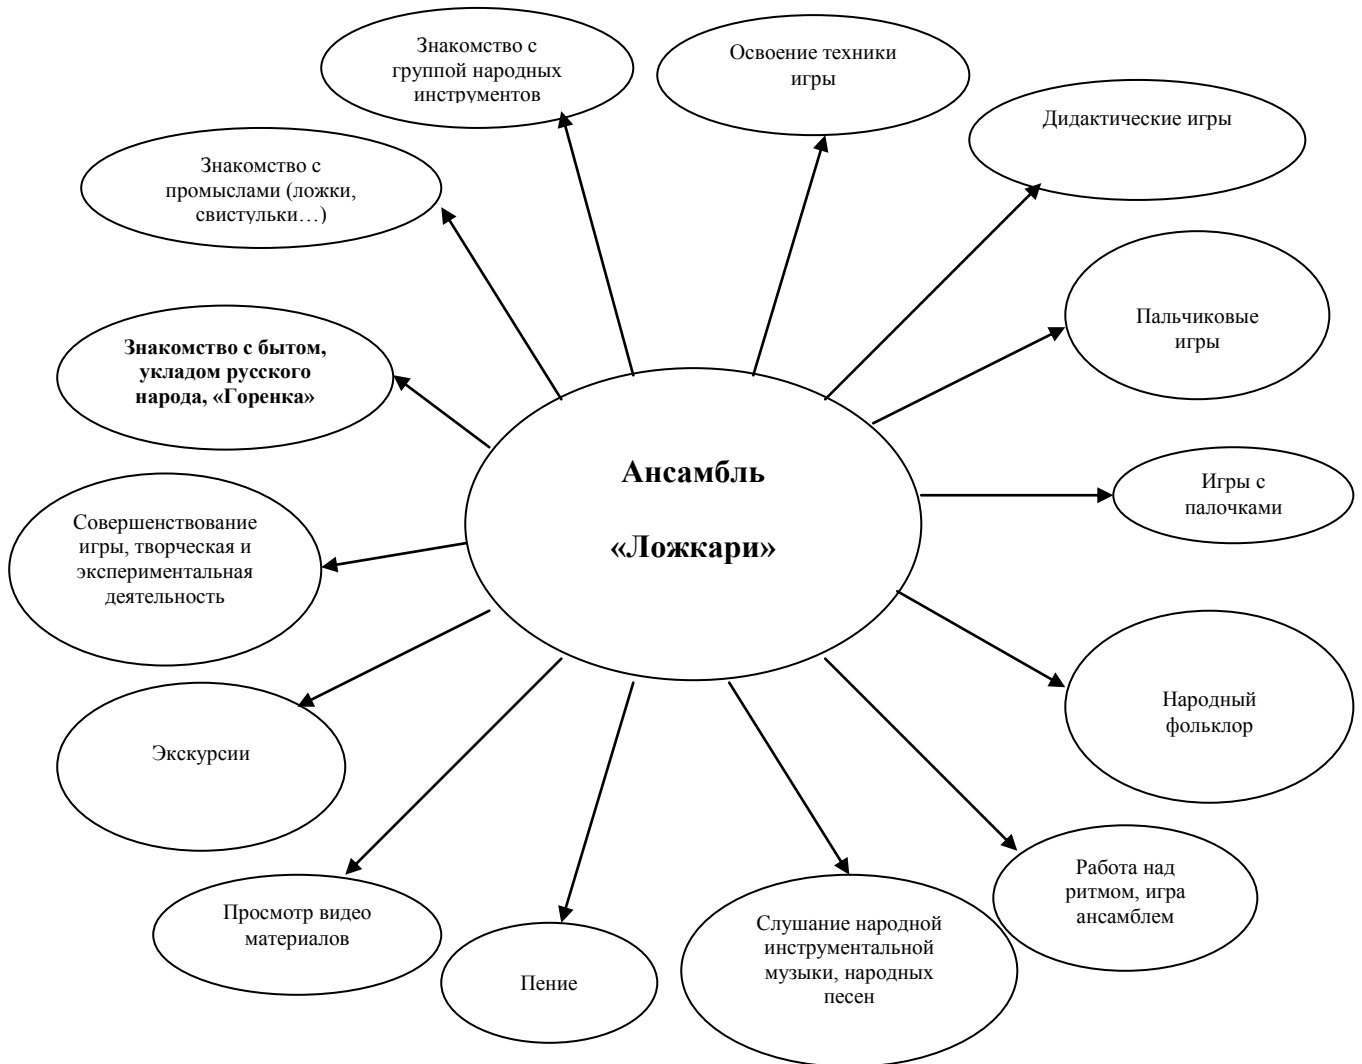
Знакомство с группой народных инструментов

Освоение техники игры

Дидактические игры

Знакомство с промыслами (ложки, свистульки…)

Пальчиковые игры

**Знакомство с бытом, укладом русского народа, «Горенка»**

**Ансамбль**

**«Ложкари»**

Игры с палочками

Совершенствование игры, творческая и экспериментальная деятельность

Народный фольклор

Экскурсии

Работа над ритмом, игра ансамблем

Просмотр видео материалов

Пение

Слушание народной инструментальной музыки, народных песен